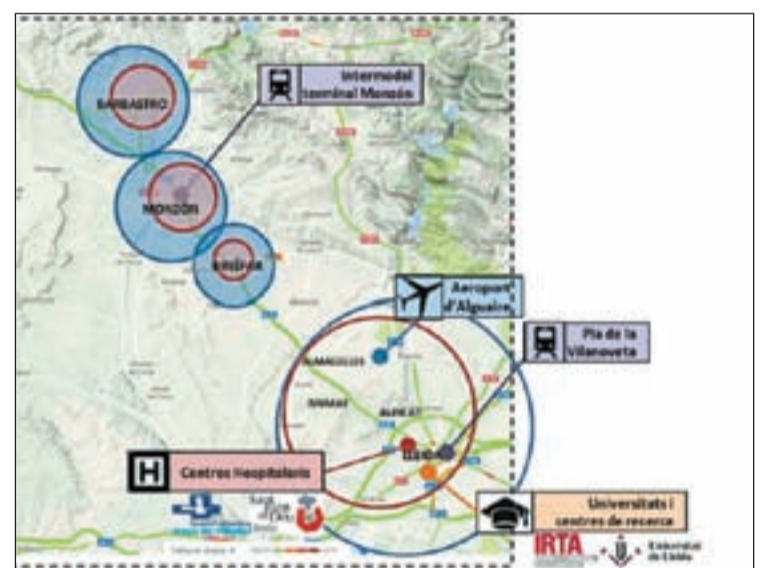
BARBASTRO
Intermodal terminal Monzón
MONZÓN
BINÉFAR
Aeroport d'Alguaire
Pla de la Vilanoveta
ALMACELLES
ALPICAT
LLEIDA
H
Centres Hospitalaris
Universitats i centres de recerca
IRTA
Universitat de Lleida